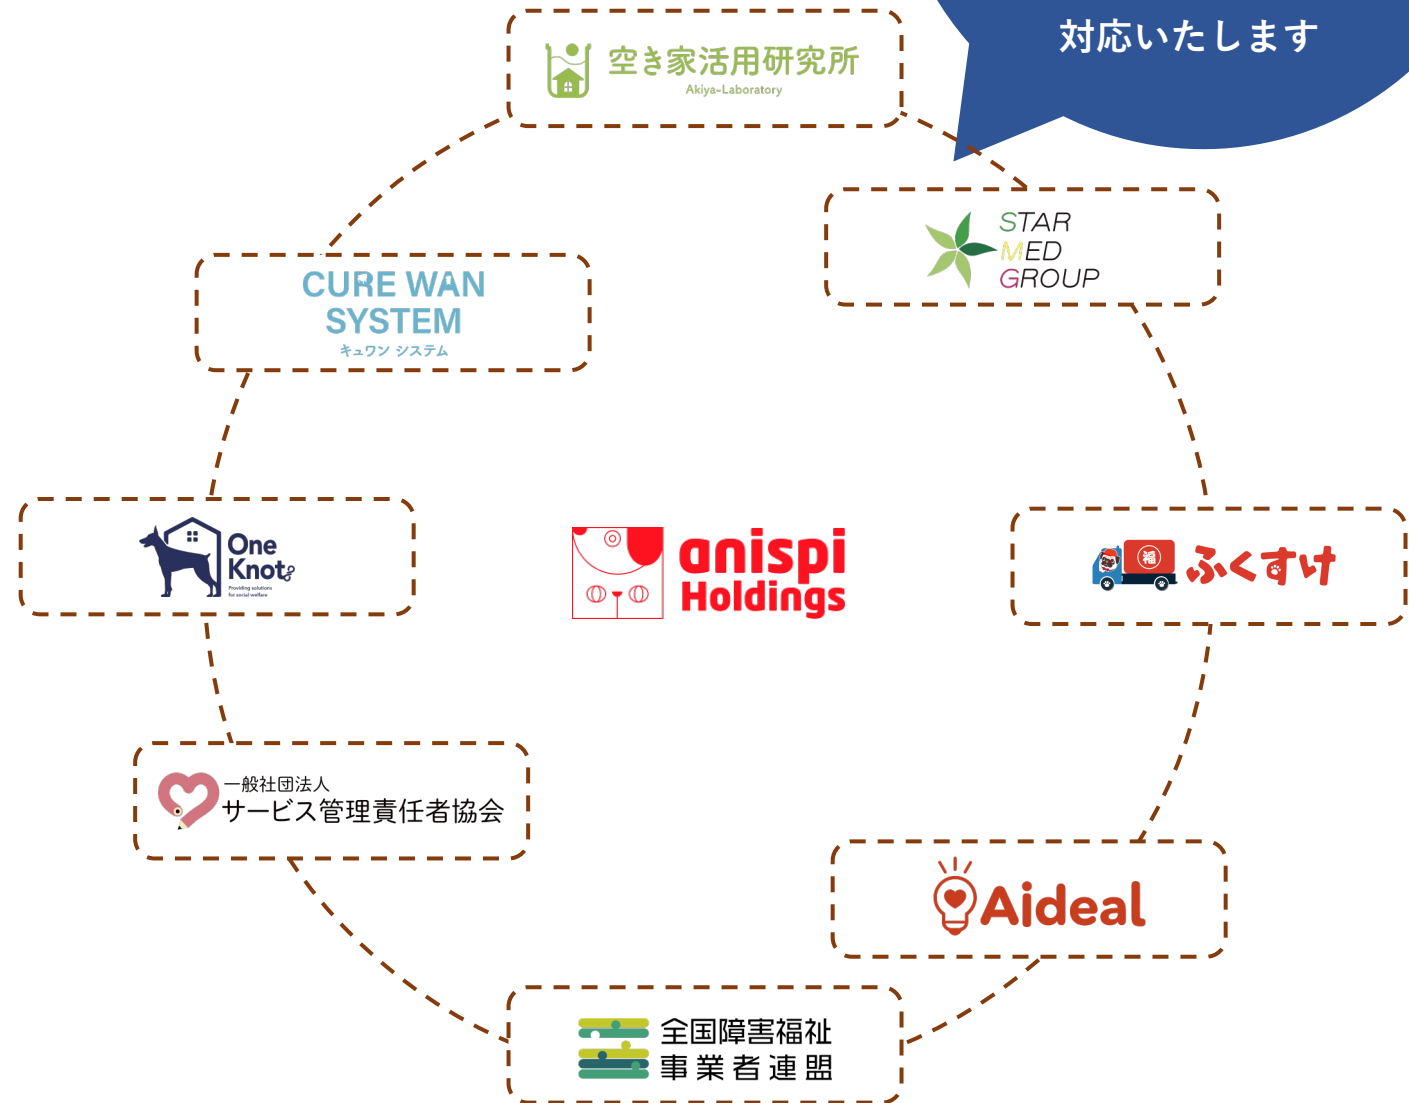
対応いたします

空き家活用研究所
Akiya-Laboratory

STAR
MED
GROUP

CURE WAN
SYSTEM
キュワン システム

One
Knot
Providing solutions for social welfare

anispi
Holdings

福
ふくすけ

一般社団法人
サービス管理責任者協会

Aideal

全国障害福祉
事業者連盟